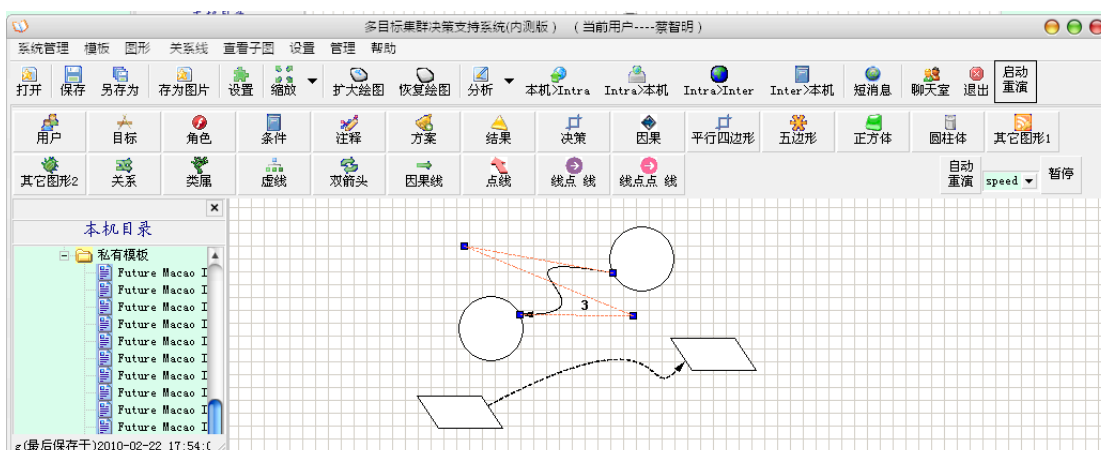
多目标集群决策支持系统(内测版) (当前用户----蔡智明)

系统管理 模板 图形 关系线 查看子图 设置 管理 帮助

打开 保存 另存为 存为图片 设置 缩放 扩大绘图 恢复绘图 分析 本机>Intra Intra>本机 Intra>Inter Inter>本机 短消息 聊天室 退出 启动重演

用户 目标 角色 条件 注释 方案 结果 决策 因果 平行四边形 五边形 正方体 圆柱体 其它图形1

其它图形2 关系 类属 虚线 双箭头 因果线 点线 线点 线 线点点 线 自动重演 speed 暂停

本机目录

私有模板
Future Macao I
Future Macao I
Future Macao I
Future Macao I
Future Macao I
Future Macao I
Future Macao I
Future Macao I
Future Macao I
Future Macao I
Future Macao I

g(最后保存于)2010-02-22 17:54:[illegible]

3